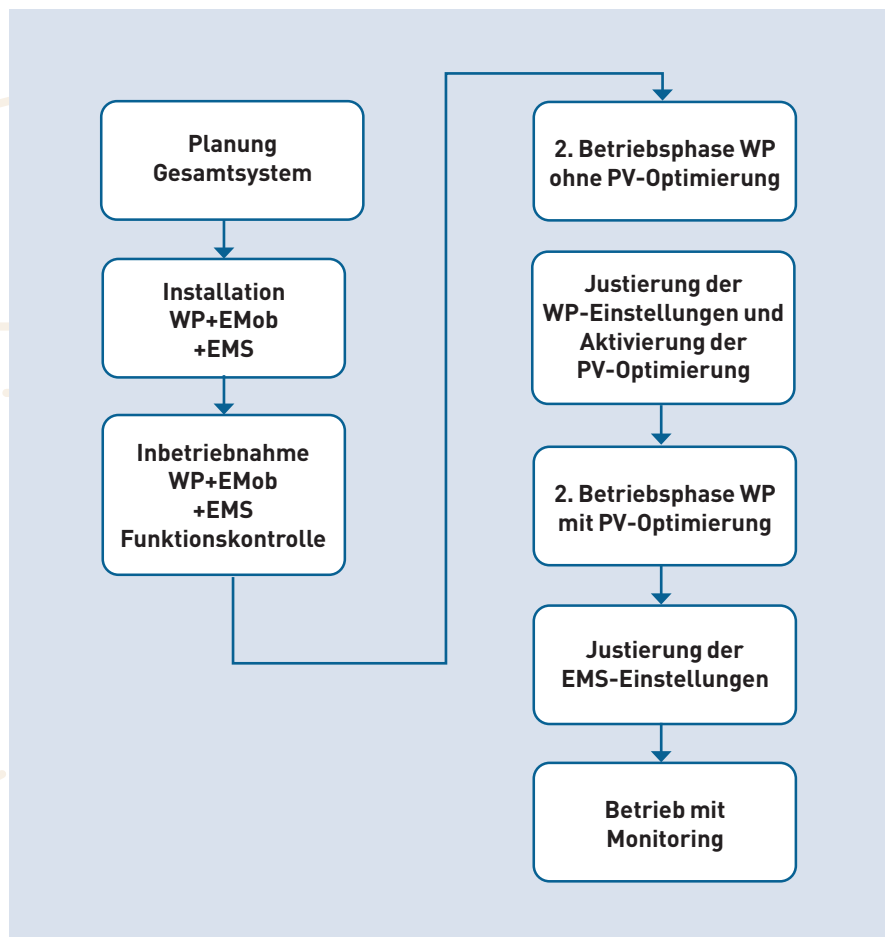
Planung Gesamtsystem

Installation WP+EMob +EMS

Inbetriebnahme WP+EMob +EMS Funktionskontrolle

2. Betriebsphase WP ohne PV-Optimierung

Justierung der WP-Einstellungen und Aktivierung der PV-Optimierung

2. Betriebsphase WP mit PV-Optimierung

Justierung der EMS-Einstellungen

Betrieb mit Monitoring